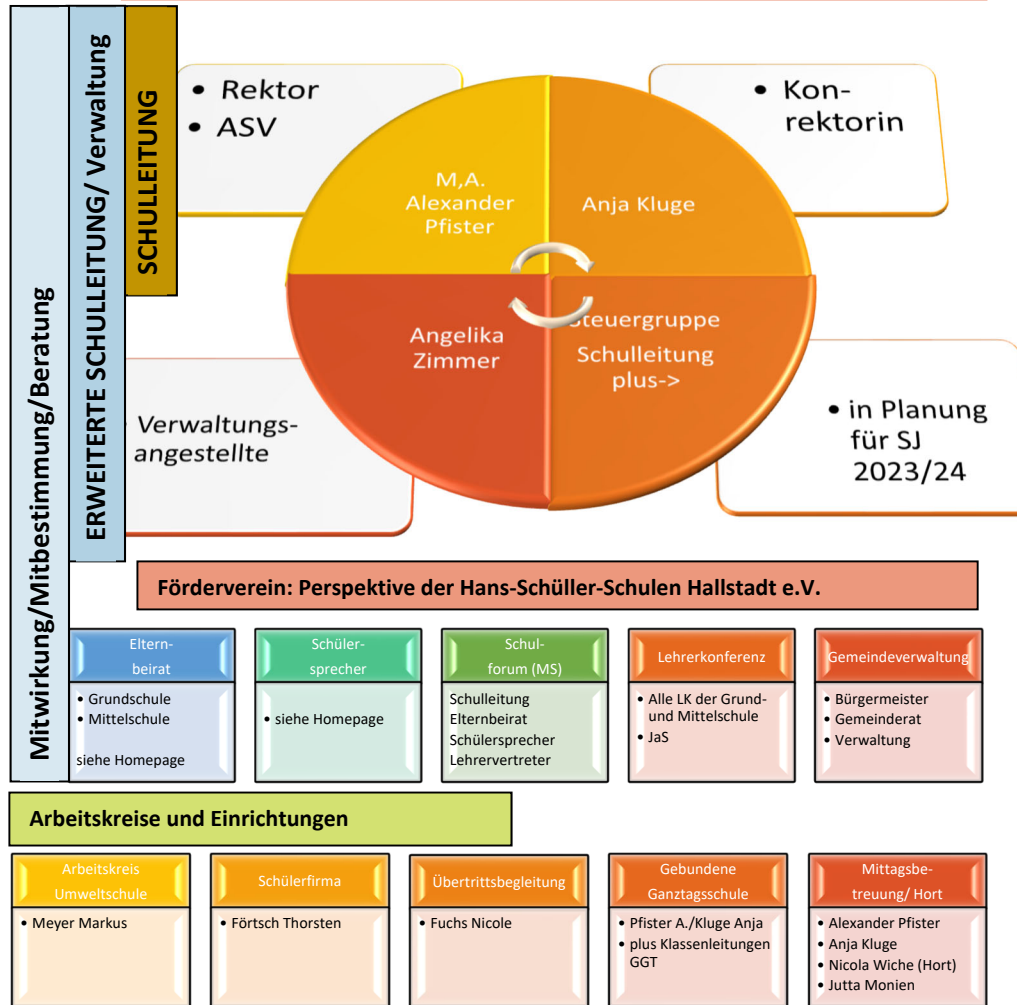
Mitwirkung/Mitbestimmung/Beratung

ERWEITERTE SCHULLEITUNG/ Verwaltung

SCHULLEITUNG

• Rektor
• ASV

• Konrektorin

M,A. Alexander Pfister

Anja Kluge

Angelika Zimmer

Steuergruppe Schulleitung plus->

Verwaltungsangestellte

• in Planung für SJ 2023/24

Förderverein: Perspektive der Hans-Schüller-Schulen Hallstadt e.V.

Elternbeirat
• Grundschule
• Mittelschule
siehe Homepage

Schülersprecher
• siehe Homepage

Schulforum (MS)
Schulleitung
Elternbeirat
Schülersprecher
Lehrervertreter

Lehrerkonferenz
• Alle LK der Grund- und Mittelschule
• JaS

Gemeindeverwaltung
• Bürgermeister
• Gemeinderat
• Verwaltung

Arbeitskreise und Einrichtungen

Arbeitskreis Umweltschule
• Meyer Markus

Schülerfirma
• Förtsch Thorsten

Übertrittsbegleitung
• Fuchs Nicole

Gebundene Ganztagsschule
• Pfister A./Kluge Anja
• plus Klassenleitungen GGT

Mittagsbetreuung/ Hort
• Alexander Pfister
• Anja Kluge
• Nicola Wiche (Hort)
• Jutta Monien